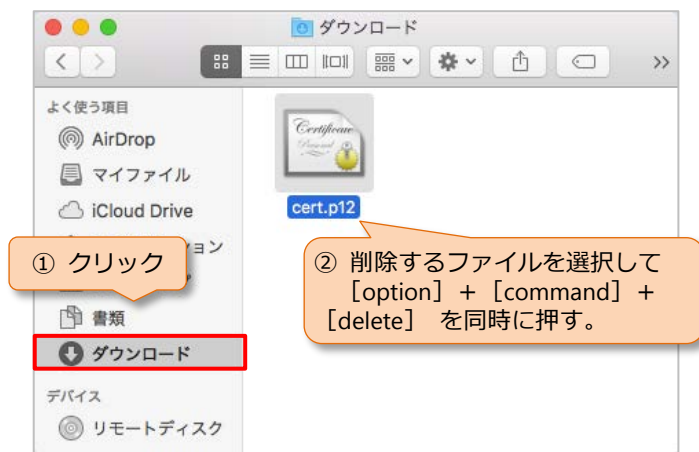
ダウンロード

»

よく使う項目

AirDrop

マイファイル

iCloud Drive

ョン

書類

ダウンロード

デバイス

リモートディスク

Certificate

cert.p12

① クリック

② 削除するファイルを選択して ［option］＋［command］＋［delete］ を同時に押す。